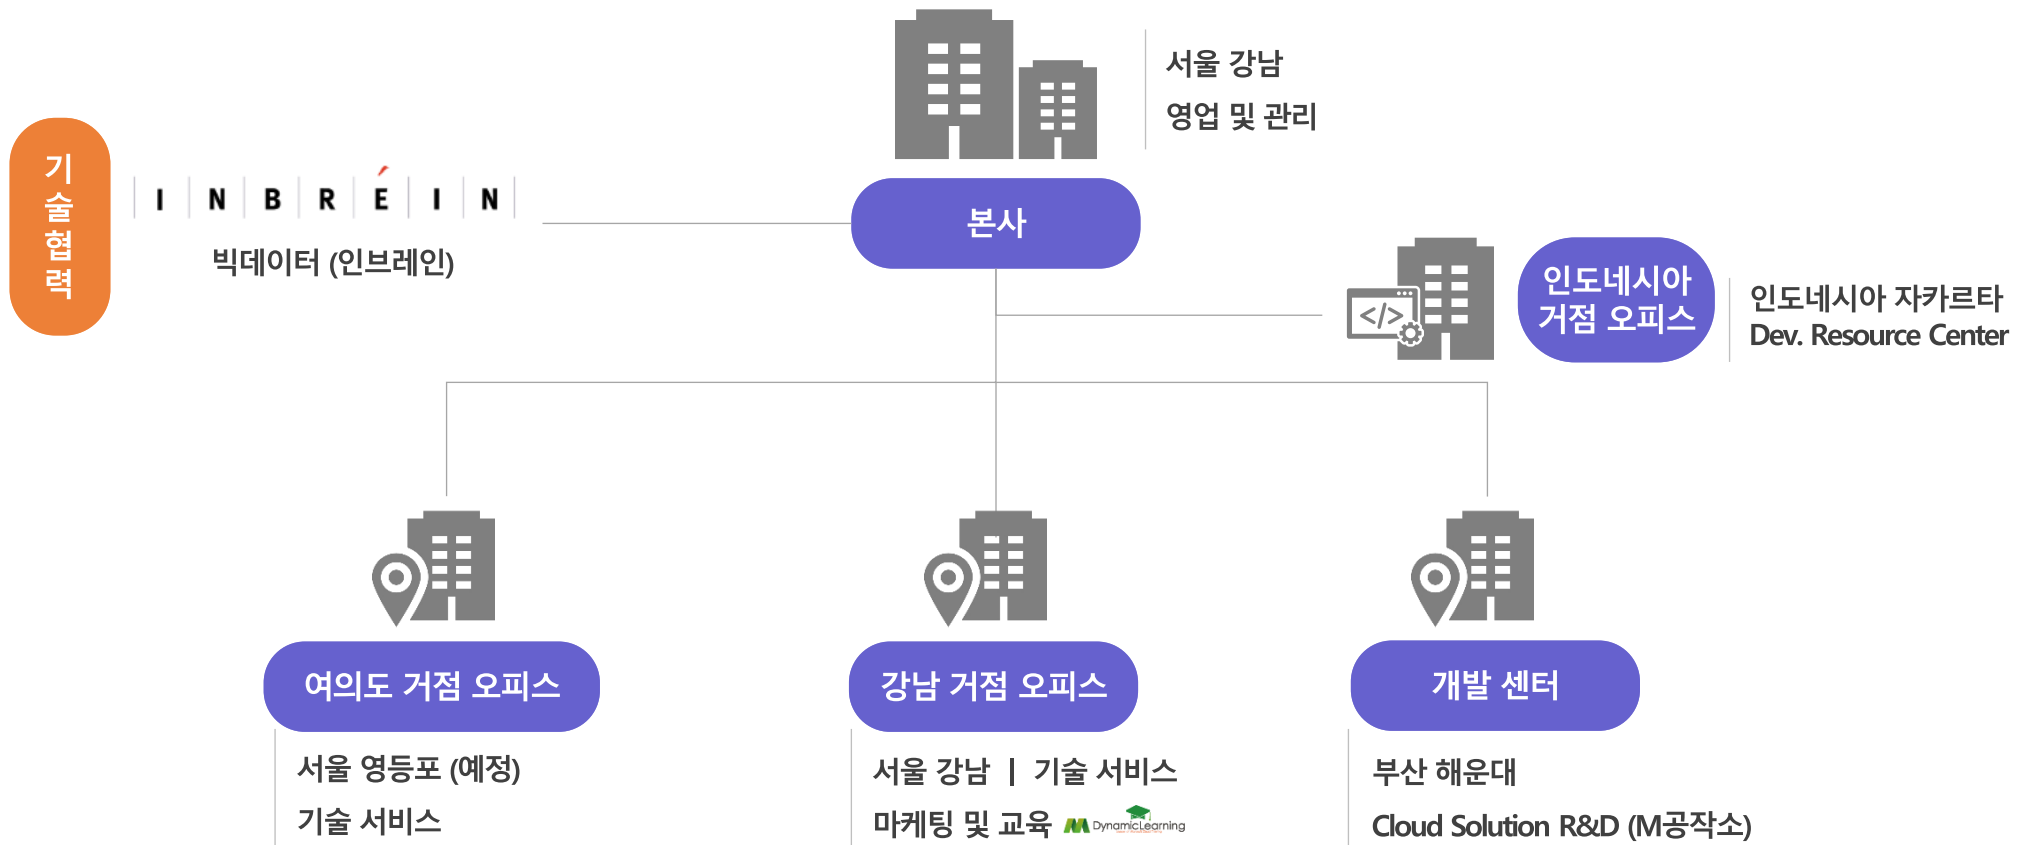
서울 강남
영업 및 관리

기술협력

I N B R É I N

빅데이터 (인브레인)

본사

</>

인도네시아 거점 오피스

인도네시아 자카르타
Dev. Resource Center

여의도 거점 오피스

서울 영등포 (예정)
기술 서비스

강남 거점 오피스

서울 강남 | 기술 서비스
마케팅 및 교육 DynamicLearning

개발 센터

부산 해운대
Cloud Solution R&D (M공작소)